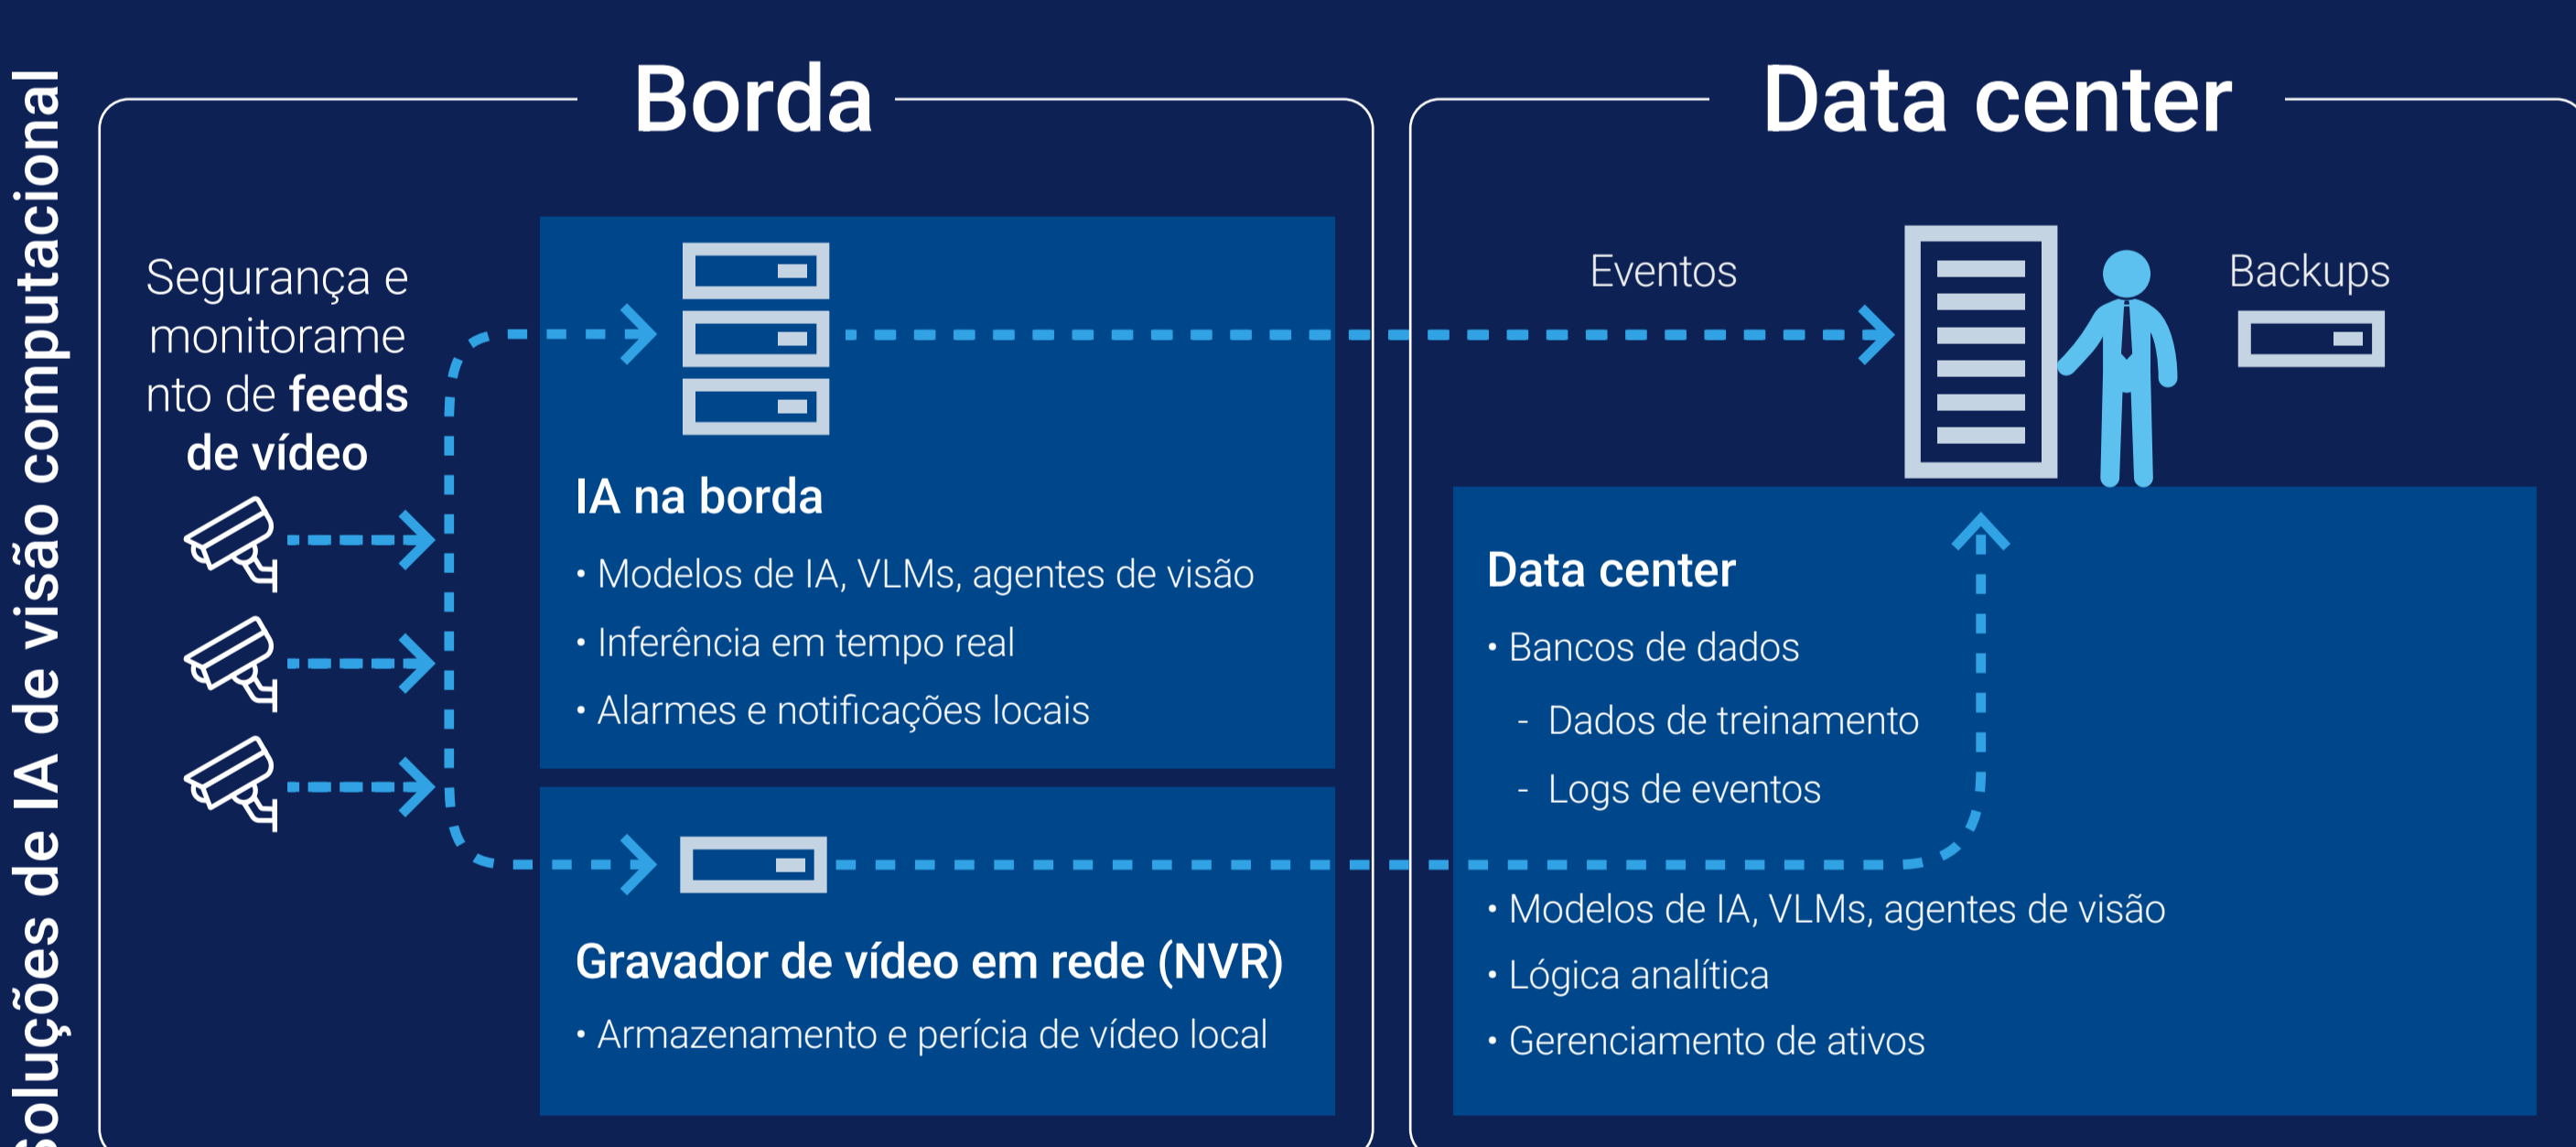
Soluções de IA de visão computacional

Borda

Data center

Segurança e monitoramento de feeds de vídeo

IA na borda
• Modelos de IA, VLMs, agentes de visão
• Inferência em tempo real
• Alarmes e notificações locais

Gravador de vídeo em rede (NVR)
• Armazenamento e perícia de vídeo local

Eventos

Backups

Data center
• Bancos de dados
- Dados de treinamento
- Logs de eventos
• Modelos de IA, VLMs, agentes de visão
• Lógica analítica
• Gerenciamento de ativos